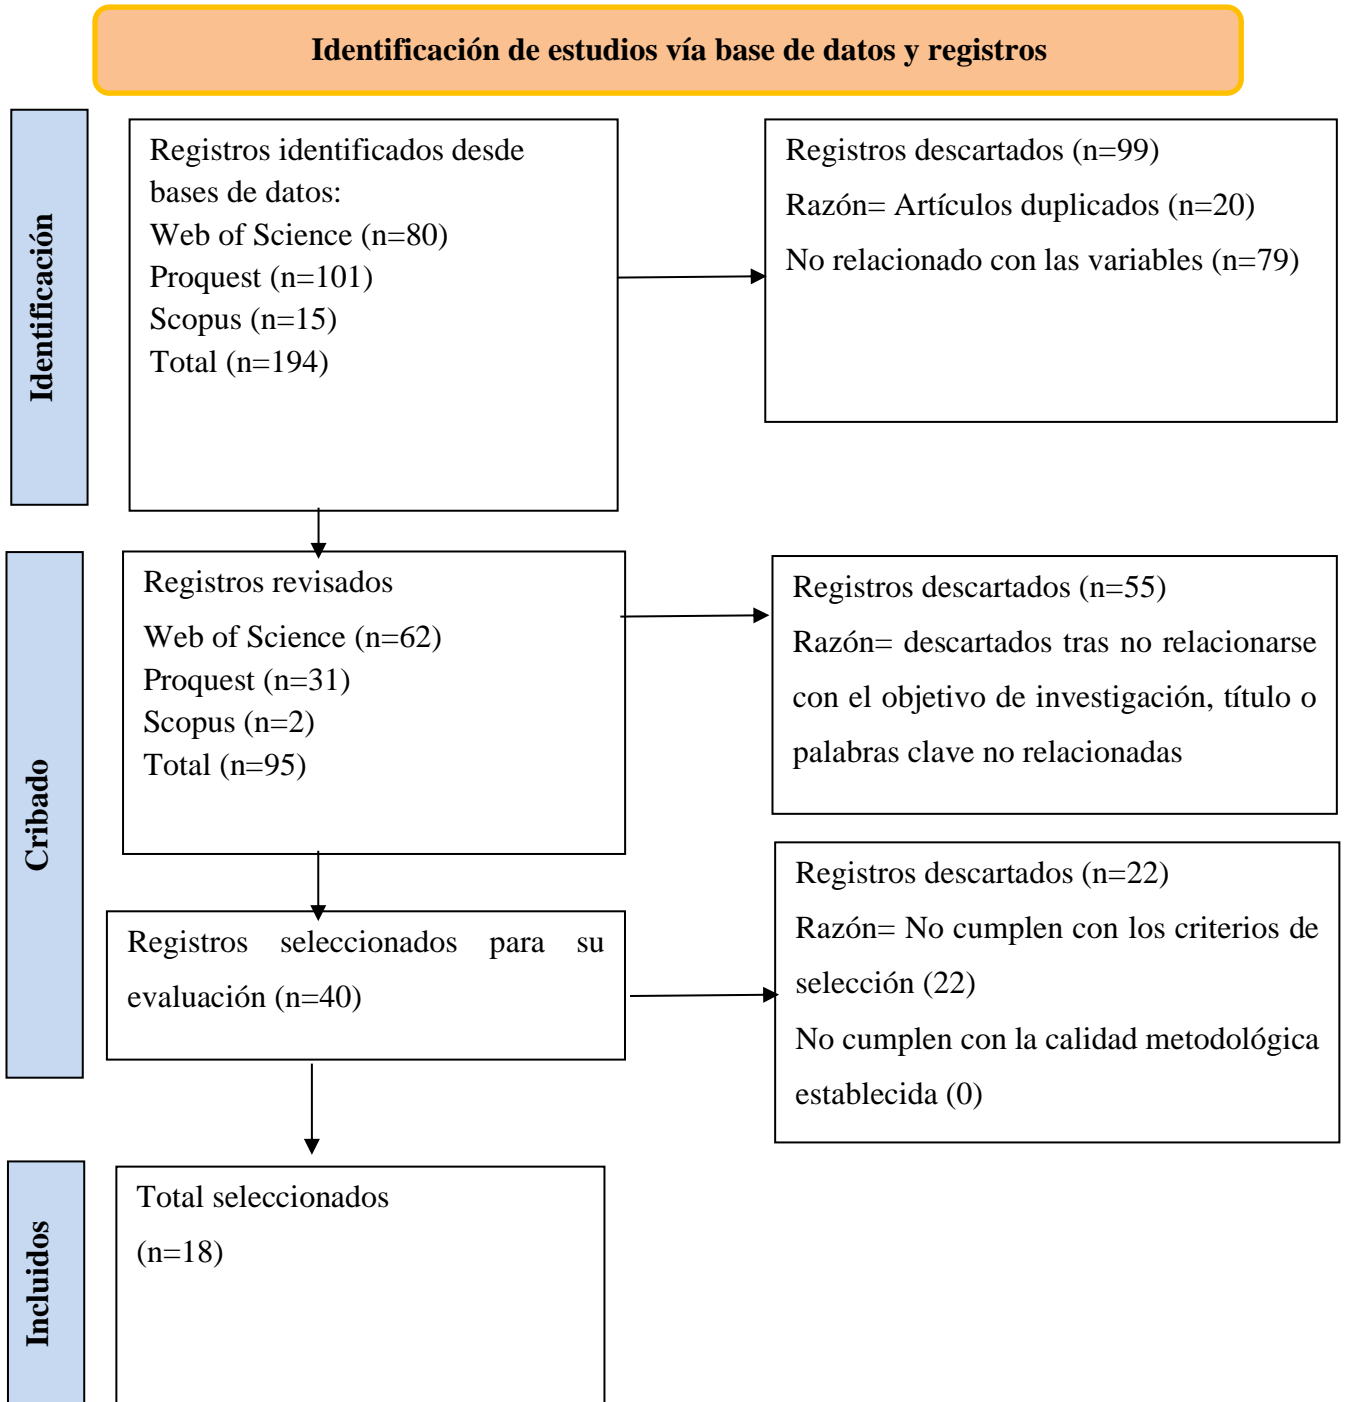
Identificación de estudios vía base de datos y registros

Identificación

Registros identificados desde bases de datos:
Web of Science (n=80)
Proquest (n=101)
Scopus (n=15)
Total (n=194)

Registros descartados (n=99)
Razón= Artículos duplicados (n=20)
No relacionado con las variables (n=79)

Cribado

Registros revisados
Web of Science (n=62)
Proquest (n=31)
Scopus (n=2)
Total (n=95)

Registros descartados (n=55)
Razón= descartados tras no relacionarse con el objetivo de investigación, título o palabras clave no relacionadas

Registros seleccionados para su evaluación (n=40)

Registros descartados (n=22)
Razón= No cumplen con los criterios de selección (22)
No cumplen con la calidad metodológica establecida (0)

Incluidos

Total seleccionados
(n=18)